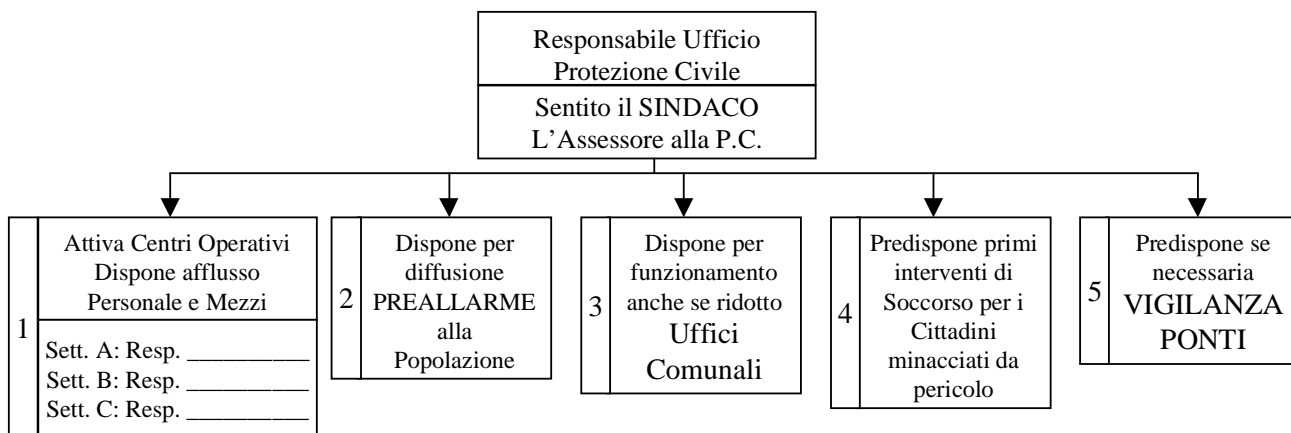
Responsabile Ufficio Protezione Civile

Sentito il SINDACO L’Assessore alla P.C.

1 Attiva Centri Operativi Dispone afflusso Personale e Mezzi

Sett. A: Resp. __________
Sett. B: Resp. __________
Sett. C: Resp. __________

2 Dispone per diffusione PREALLARME alla Popolazione

3 Dispone per funzionamento anche se ridotto Uffici Comunali

4 Predispone primi interventi di Soccorso per i Cittadini minacciati da pericolo

5 Predispone se necessaria VIGILANZA PONTI